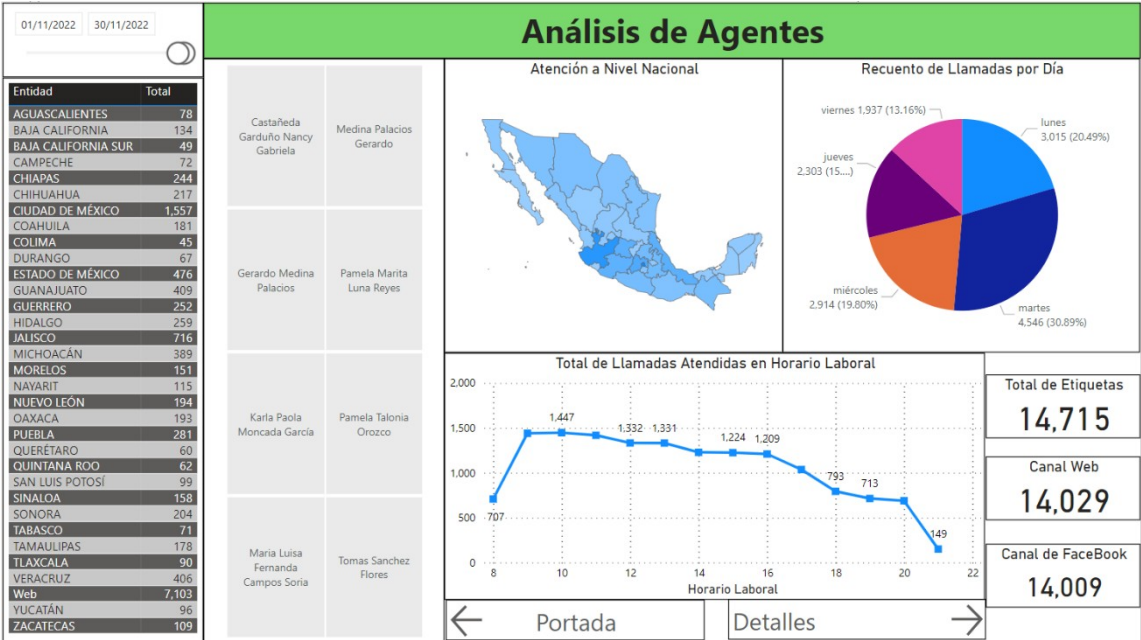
01/11/2022 30/11/2022

| Entidad | Total |
|---|---|
| AGUASCALIENTES | 78 |
| BAJA CALIFORNIA | 134 |
| BAJA CALIFORNIA SUR | 49 |
| CAMPECHE | 72 |
| CHIAPAS | 244 |
| CHIHUAHUA | 217 |
| CIUDAD DE MÉXICO | 1,557 |
| COAHUILA | 181 |
| COLIMA | 45 |
| DURANGO | 67 |
| ESTADO DE MÉXICO | 476 |
| GUANAJUATO | 409 |
| GUERRERO | 252 |
| HIDALGO | 259 |
| JALISCO | 716 |
| MICHOACÁN | 389 |
| MORELOS | 151 |
| NAYARIT | 115 |
| NUEVO LEÓN | 194 |
| OAXACA | 193 |
| PUEBLA | 281 |
| QUERÉTARO | 60 |
| QUINTANA ROO | 62 |
| SAN LUIS POTOSÍ | 99 |
| SINALOA | 158 |
| SONORA | 204 |
| TABASCO | 71 |
| TAMAULIPAS | 178 |
| TLAXCALA | 90 |
| VERACRUZ | 406 |
| Web | 7,103 |
| YUCATÁN | 96 |
| ZACATECAS | 109 |

Análisis de Agentes

Castañeda Garduño Nancy Gabriela
Medina Palacios Gerardo
Gerardo Medina Palacios
Pamela Marita Luna Reyes
Karla Paola Moncada García
Pamela Talonia Orozco
Maria Luisa Fernanda Campos Soria
Tomas Sanchez Flores

Atención a Nivel Nacional

Recuento de Llamadas por Día
viernes 1,937 (13.16%)
lunes 3,015 (20.49%)
jueves 2,303 (15....)
miércoles 2,914 (19.80%)
martes 4,546 (30.89%)

Total de Llamadas Atendidas en Horario Laboral
2,000
1,500
1,000
500
0
707
1,447
1,332
1,331
1,224
1,209
793
713
149
8 10 12 14 16 18 20 22
Horario Laboral

Total de Etiquetas
14,715

Canal Web
14,029

Canal de FaceBook
14,009

Portada
Detalles